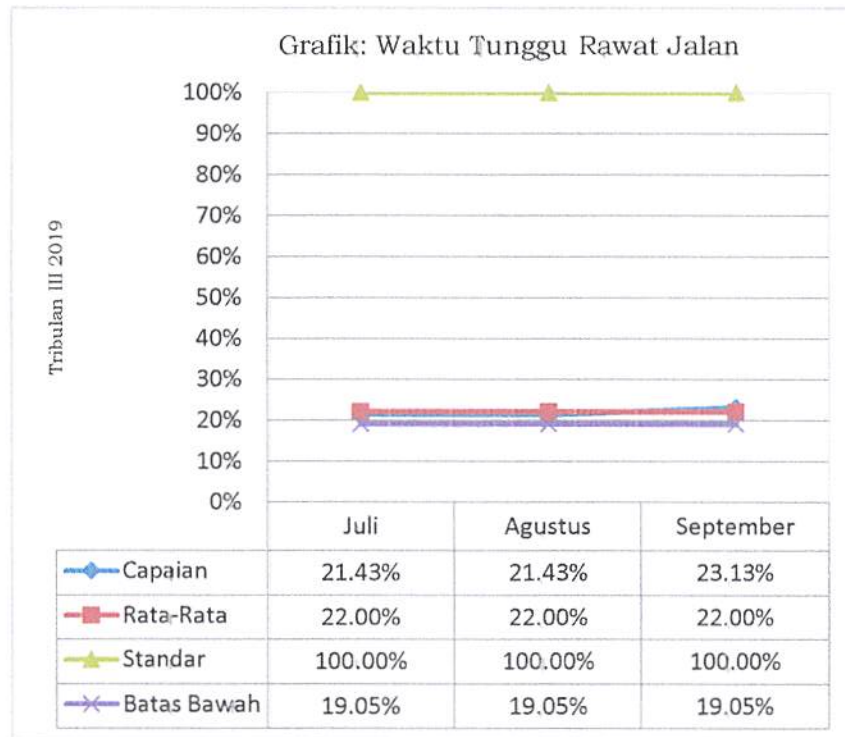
Grafik: Waktu Tunggu Rawat Jalan

Tribulan III 2019

100%
90%
80%
70%
60%
50%
40%
30%
20%
10%
0%

| | Juli | Agustus | September |
|---|---|---|---|
| Capaian | 21.43% | 21.43% | 23.13% |
| Rata-Rata | 22.00% | 22.00% | 22.00% |
| Standar | 100.00% | 100.00% | 100.00% |
| Batas Bawah | 19.05% | 19.05% | 19.05% |